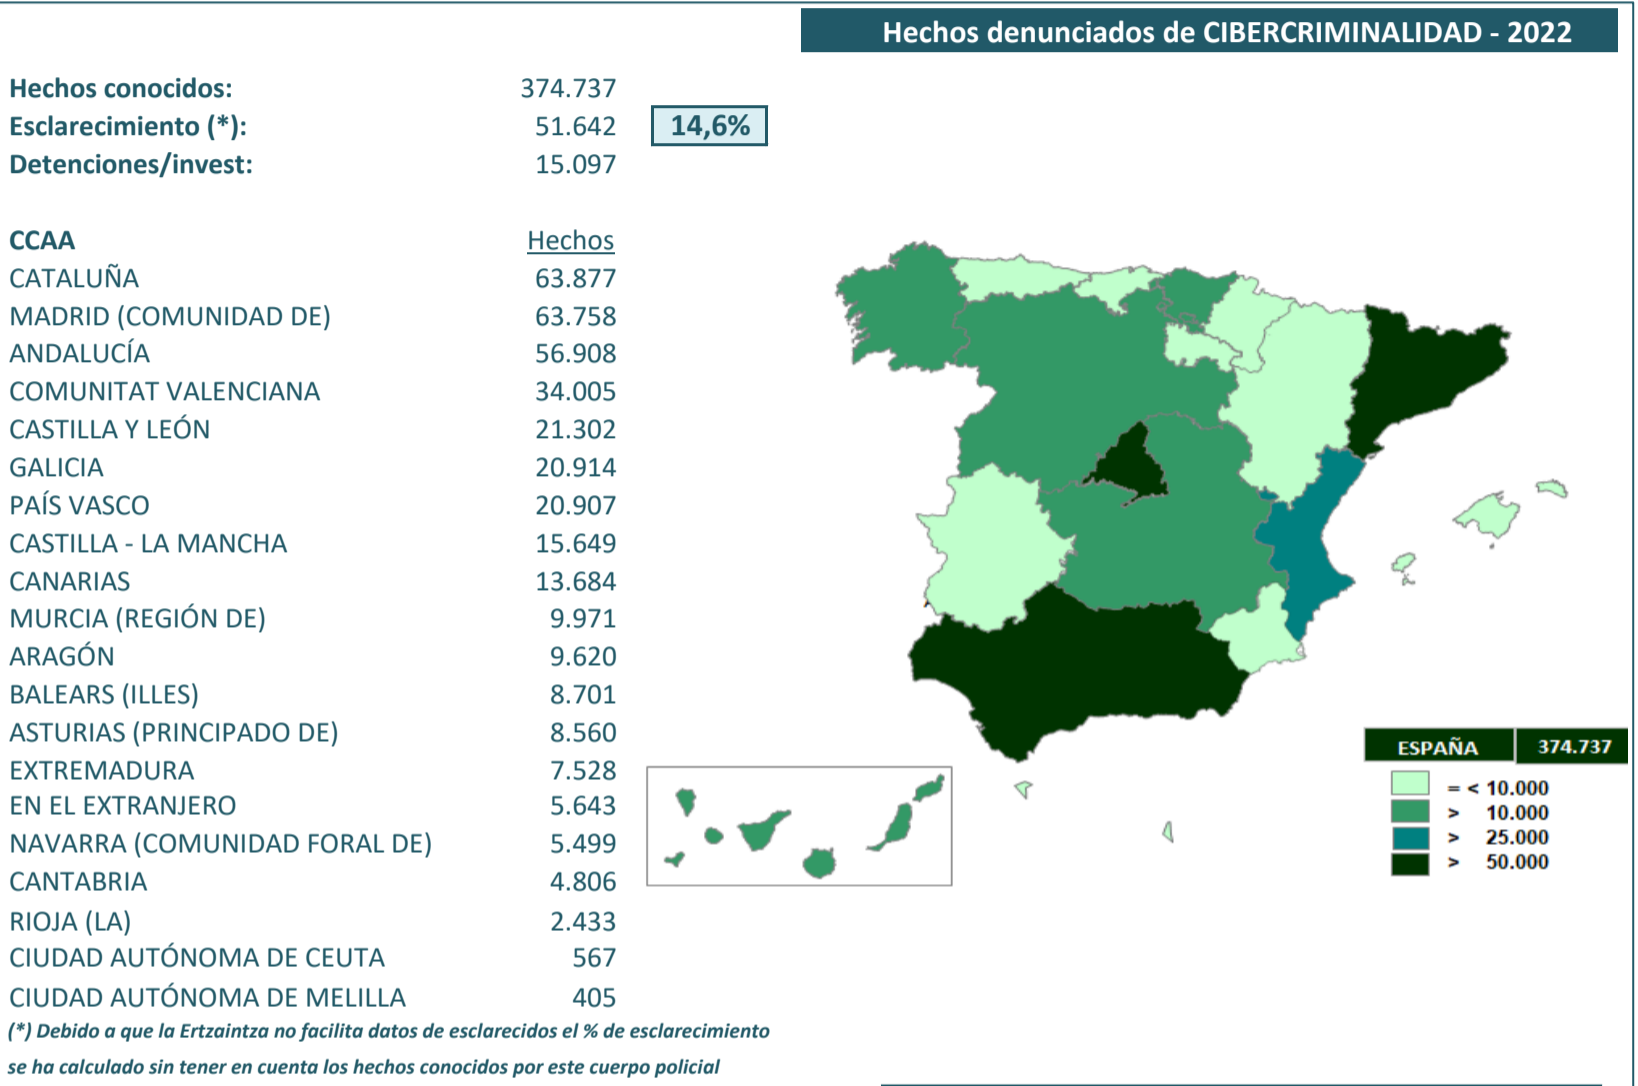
Hechos denunciados de CIBERCRIMINALIDAD - 2022

Hechos conocidos: 374.737
Esclarecimiento (*): 51.642 14,6%
Detenciones/invest: 15.097

| CCAA | Hechos |
|---|---|
| CATALUÑA | 63.877 |
| MADRID (COMUNIDAD DE) | 63.758 |
| ANDALUCÍA | 56.908 |
| COMUNITAT VALENCIANA | 34.005 |
| CASTILLA Y LEÓN | 21.302 |
| GALICIA | 20.914 |
| PAÍS VASCO | 20.907 |
| CASTILLA - LA MANCHA | 15.649 |
| CANARIAS | 13.684 |
| MURCIA (REGIÓN DE) | 9.971 |
| ARAGÓN | 9.620 |
| BALEARS (ILLES) | 8.701 |
| ASTURIAS (PRINCIPADO DE) | 8.560 |
| EXTREMADURA | 7.528 |
| EN EL EXTRANJERO | 5.643 |
| NAVARRA (COMUNIDAD FORAL DE) | 5.499 |
| CANTABRIA | 4.806 |
| RIOJA (LA) | 2.433 |
| CIUDAD AUTÓNOMA DE CEUTA | 567 |
| CIUDAD AUTÓNOMA DE MELILLA | 405 |

(*) Debido a que la Ertzaintza no facilita datos de esclarecidos el % de esclarecimiento se ha calculado sin tener en cuenta los hechos conocidos por este cuerpo policial

ESPAÑA 374.737
=< 10.000
> 10.000
> 25.000
> 50.000